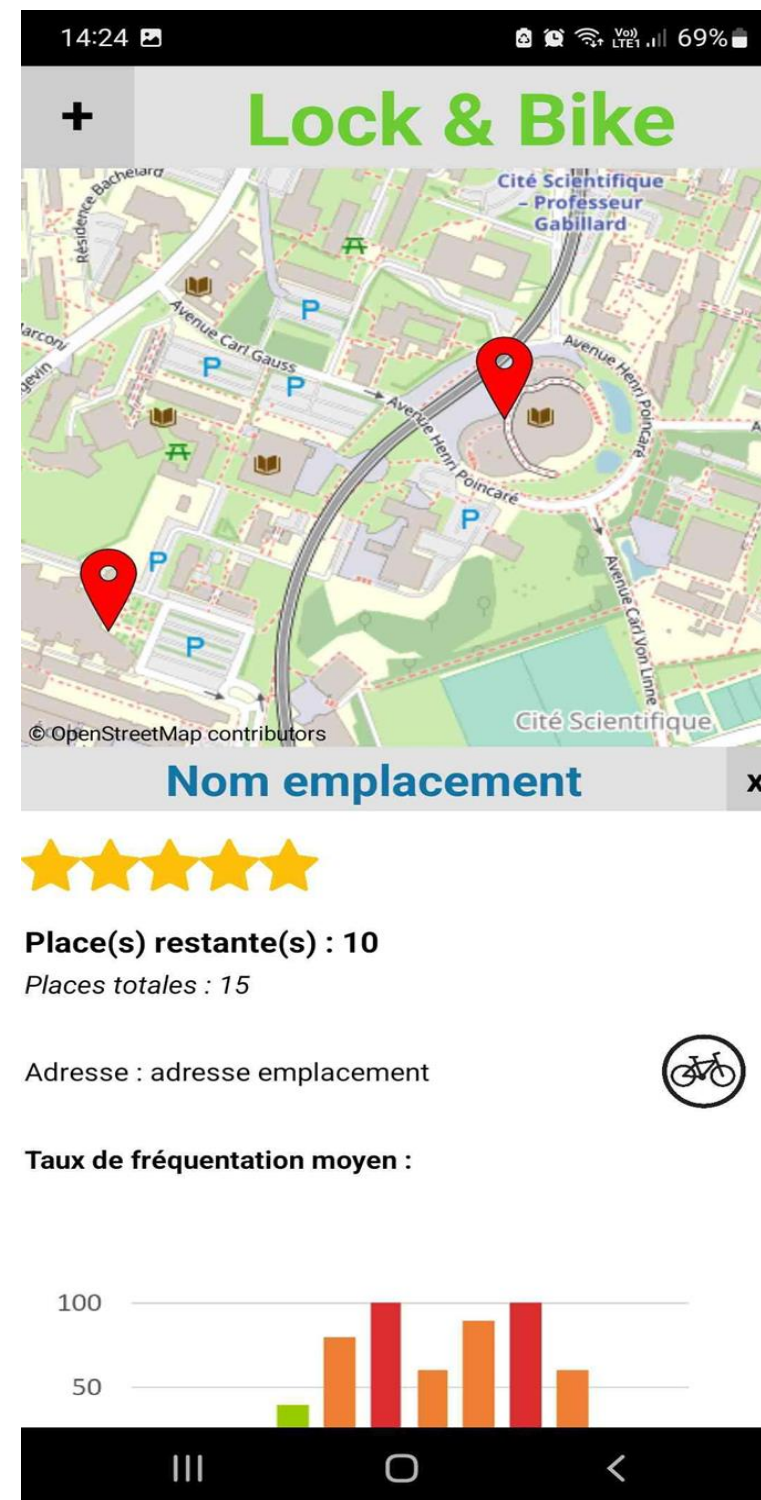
14:24 Vo) LTE1 69%

+ Lock & Bike

Résidence Bachelard
Cité Scientifique – Professeur Gabillard
Avenue Carl Gauss
Avenue Henri Poincaré
Avenue Henri Poincaré
Avenue Henri Poincaré
Avenue Carl Von Linné
Cité Scientifique
© OpenStreetMap contributors

Nom emplacement
x

Place(s) restante(s) : 10
Places totales : 15

Adresse : adresse emplacement

Taux de fréquentation moyen :

100
50